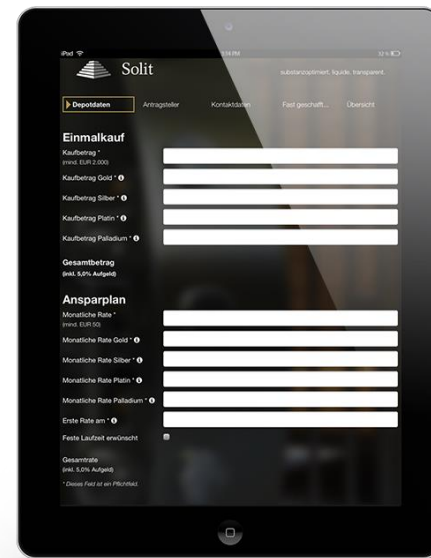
iPad

3:14 PM

12 %

Solit

substanzoptimiert. liquide. transparent.

Depotdaten

Antragsteller

Kontaktdaten

Fast geschafft...

Übersicht

Einmalkauf

Kaufbetrag *
(mind. EUR 2.000)

Kaufbetrag Gold *

Kaufbetrag Silber *

Kaufbetrag Platin *

Kaufbetrag Palladium *

Gesamtbetrag
(inkl. 5,0% Aufgeld)

Ansparplan

Monatliche Rate *
(mind. EUR 50)

Monatliche Rate Gold *

Monatliche Rate Silber *

Monatliche Rate Platin *

Monatliche Rate Palladium *

Erste Rate am *

Feste Laufzeit erwünscht

Gesamtrate
(inkl. 5,0% Aufgeld)

* Dieses Feld ist ein Pflichtfeld.